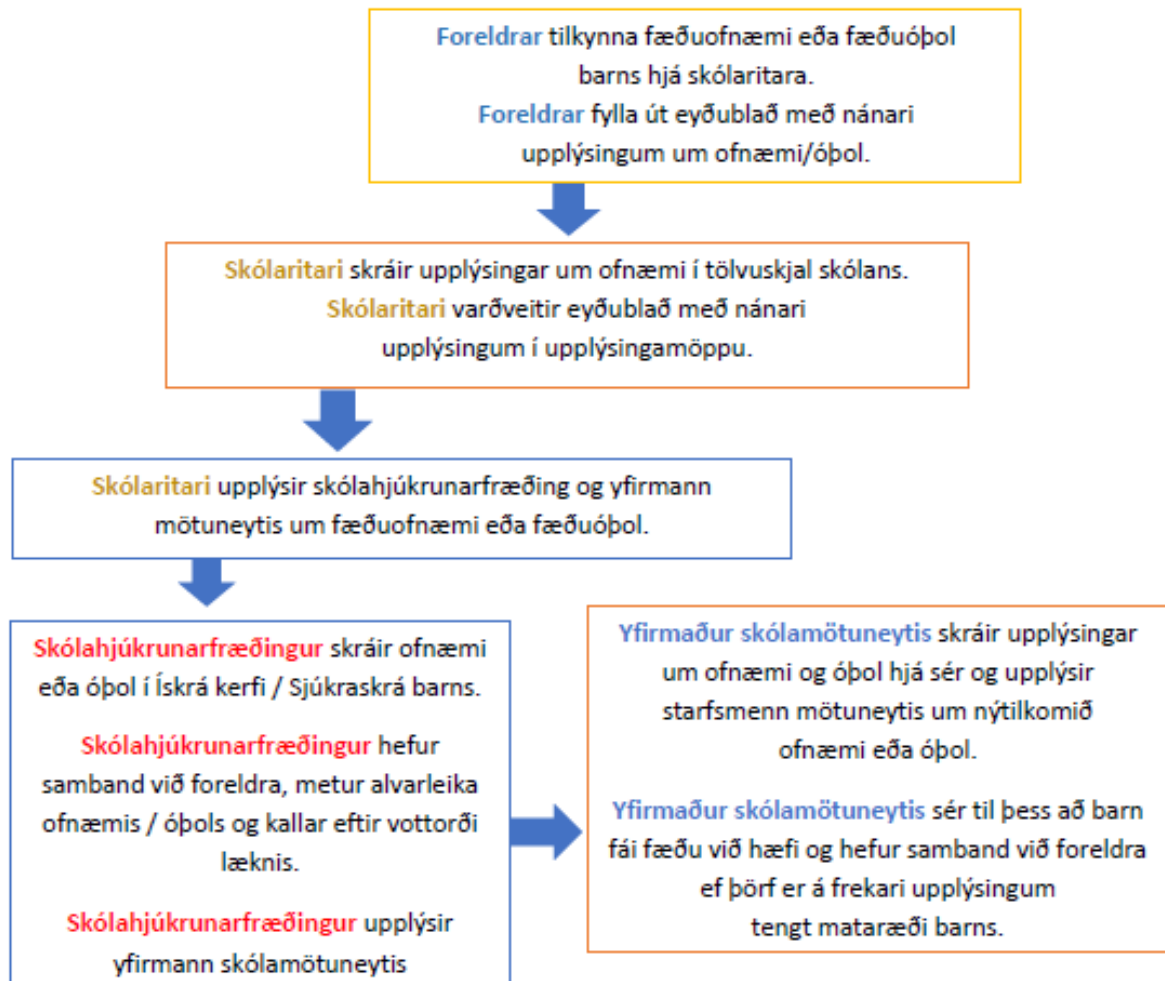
Foreldrar tilkynna fæðuofnæmi eða fæðuóþol barns hjá skólaritara.
Foreldrar fylla út eyðublað með nánari upplýsingum um ofnæmi/óþol.

Skólaritari skráir upplýsingar um ofnæmi í tölvuskjal skólans.
Skólaritari varðveitir eyðublað með nánari upplýsingum í upplýsingamöppu.

Skólaritari upplýsir skólahjúkrunarfræðing og yfirmann mötuneytis um fæðuofnæmi eða fæðuóþol.

Skólahjúkrunarfræðingur skráir ofnæmi eða óþol í Ískrá kerfi / Sjúkraskrá barns.

Skólahjúkrunarfræðingur hefur samband við foreldra, metur alvarleika ofnæmis / óþols og kallar eftir vottorði læknis.

Skólahjúkrunarfræðingur upplýsir yfirmann skólamötuneytis

Yfirmaður skólamötuneytis skráir upplýsingar um ofnæmi og óþol hjá sér og upplýsir starfsmenn mötuneytis um nýtilkomið ofnæmi eða óþol.

Yfirmaður skólamötuneytis sér til þess að barn fái fæðu við hæfi og hefur samband við foreldra ef þörf er á frekari upplýsingum tengt mataræði barns.